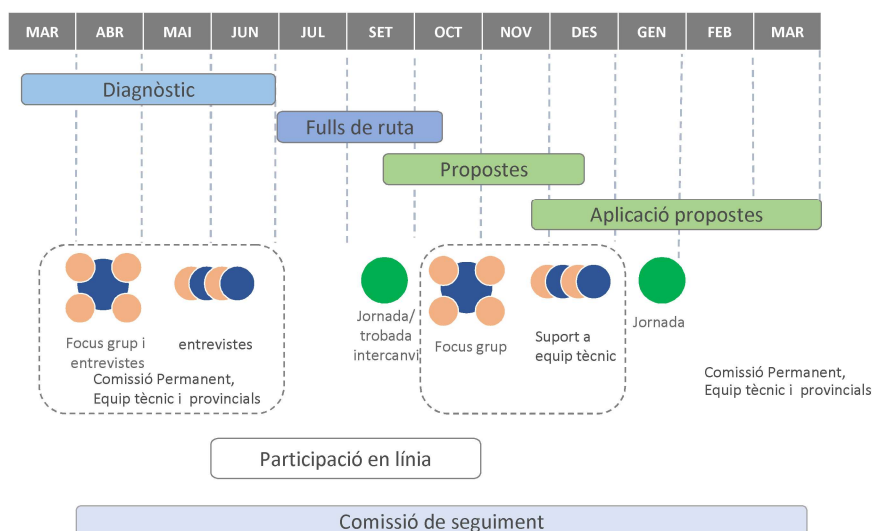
| MAR | ABR | MAI | JUN | JUL | SET | OCT | NOV | DES | GEN | FEB | MAR |
|---|---|---|---|---|---|---|---|---|---|---|---|

Diagnòstic

Fulls de ruta

Propostes

Aplicació propostes

Focus grup i entrevistes

entrevistes

Comissió Permanent, Equip tècnic i provincials

Jornada/ trobada intercanvi

Focus grup

Suport a equip tècnic

Jornada

Comissió Permanent, Equip tècnic i provincials

Participació en línia

Comissió de seguiment